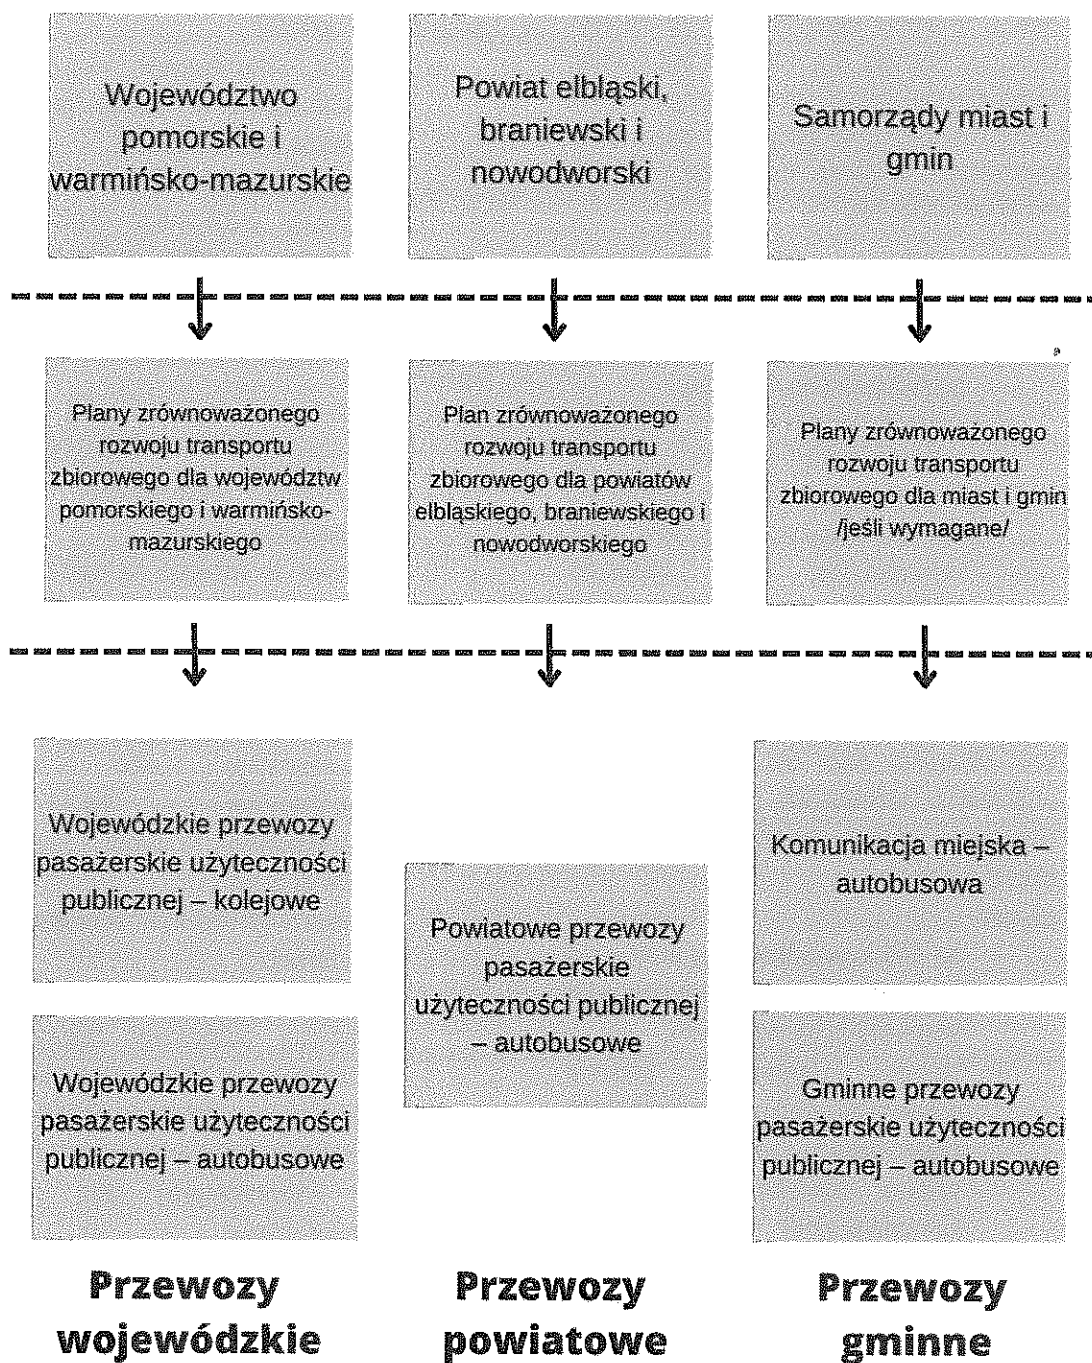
Województwo pomorskie i warmińsko-mazurskie

Powiat elbląski, braniewski i nowodworski

Samorządy miast i gmin

Plany zrównoważonego rozwoju transportu zbiorowego dla województw pomorskiego i warmińsko-mazurskiego

Plan zrównoważonego rozwoju transportu zbiorowego dla powiatów elbląskiego, braniewskiego i nowodworskiego

Plany zrównoważonego rozwoju transportu zbiorowego dla miast i gmin /jeśli wymagane/

Wojewódzkie przewozy pasażerskie użyteczności publicznej – kolejowe

Wojewódzkie przewozy pasażerskie użyteczności publicznej – autobusowe

Powiatowe przewozy pasażerskie użyteczności publicznej – autobusowe

Komunikacja miejska – autobusowa

Gminne przewozy pasażerskie użyteczności publicznej – autobusowe

Przewozy wojewódzkie

Przewozy powiatowe

Przewozy gminne